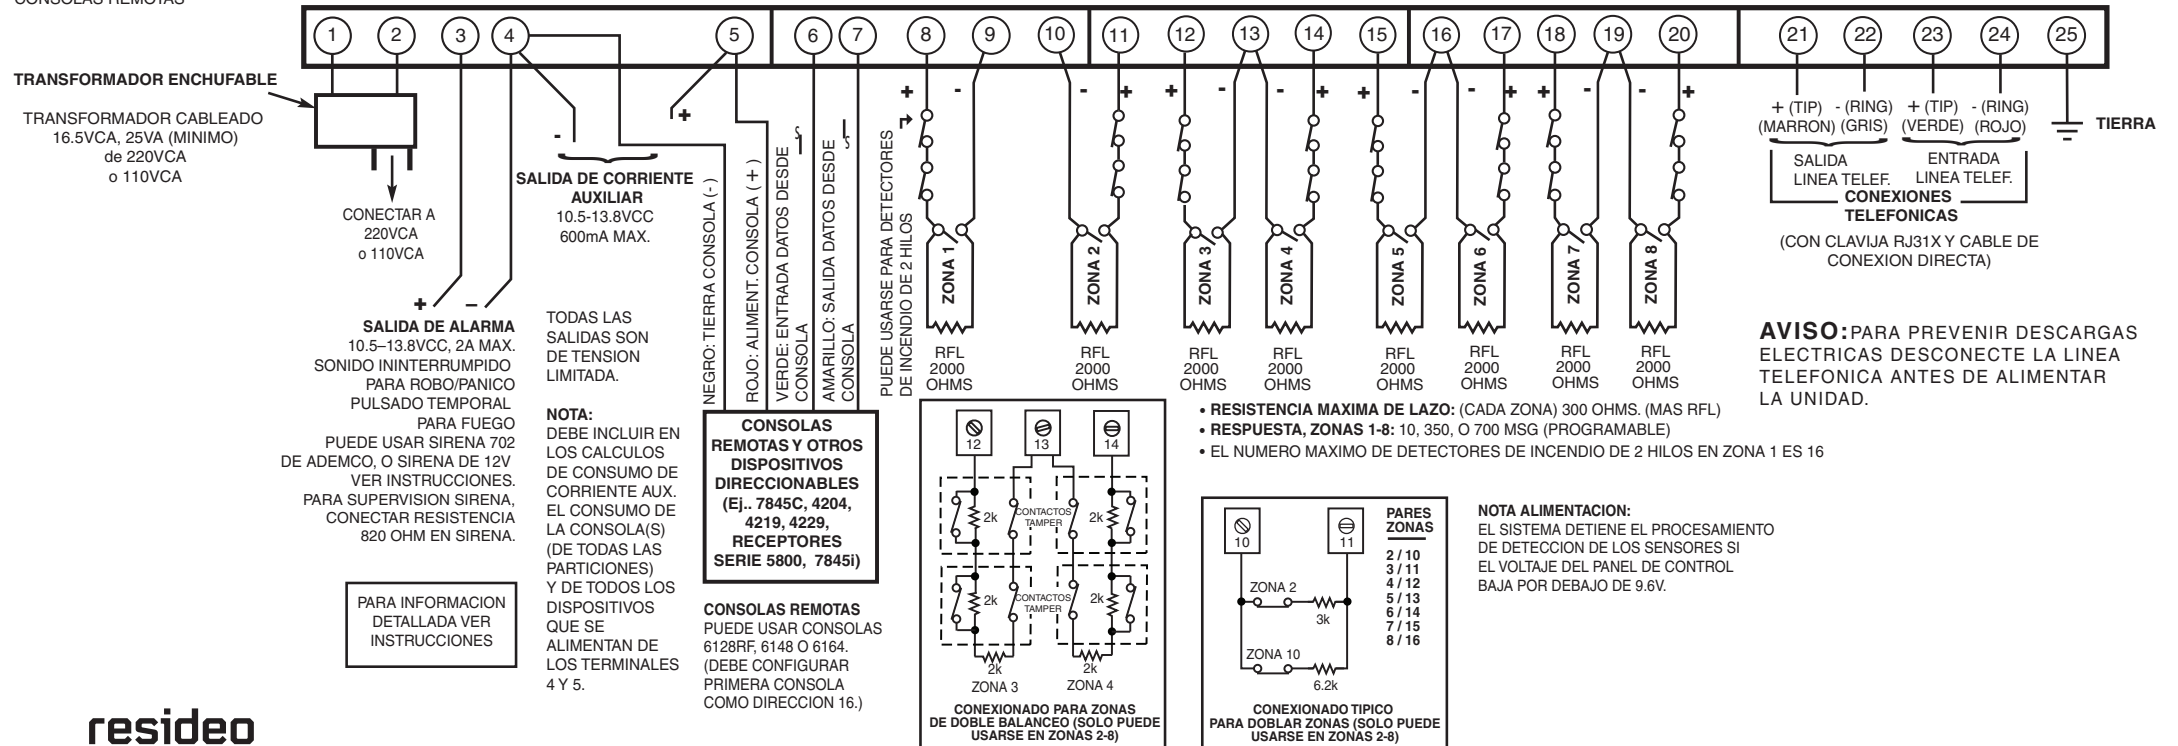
CONSOLAS REMOTAS

1 2 3 4 5 6 7 8 9 10 11 12 13 14 15 16 17 18 19 20 21 22 23 24 25

TRANSFORMADOR ENCHUFABLE

TRANSFORMADOR CABLEADO 16.5VCA, 25VA (MINIMO) de 220VCA o 110VCA

CONECTAR A 220VCA o 110VCA

- +

SALIDA DE CORRIENTE AUXILIAR
10.5-13.8VCC
600mA MAX.

+ –

SALIDA DE ALARMA
10.5–13.8VCC, 2A MAX.
SONIDO ININTERRUMPIDO PARA ROBO/PANICO
PULSADO TEMPORAL PARA FUEGO
PUEDE USAR SIRENA 702 DE ADEMCO, O SIRENA DE 12V VER INSTRUCCIONES.
PARA SUPERVISION SIRENA, CONECTAR RESISTENCIA 820 OHM EN SIRENA.

PARA INFORMACION DETALLADA VER INSTRUCCIONES

TODAS LAS SALIDAS SON DE TENSION LIMITADA.

NOTA:
DEBE INCLUIR EN LOS CALCULOS DE CONSUMO DE CORRIENTE AUX. EL CONSUMO DE LA CONSOLA(S) (DE TODAS LAS PARTICIONES) Y DE TODOS LOS DISPOSITIVOS QUE SE ALIMENTAN DE LOS TERMINALES 4 Y 5.

NEGRO: TIERRA CONSOLA ( - )
ROJO: ALIMENT. CONSOLA ( + )
VERDE: ENTRADA DATOS DESDE CONSOLA
AMARILLO: SALIDA DATOS DESDE CONSOLA

CONSOLAS REMOTAS Y OTROS DISPOSITIVOS DIRECCIONABLES (Ej.. 7845C, 4204, 4219, 4229, RECEPTORES SERIE 5800, 7845i)

CONSOLAS REMOTAS
PUEDE USAR CONSOLAS 6128RF, 6148 O 6164. (DEBE CONFIGURAR PRIMERA CONSOLA COMO DIRECCION 16.)

PUEDE USARSE PARA DETECTORES DE INCENDIO DE 2 HILOS

+ - - + + - - + + - - + + - - +

ZONA 1 ZONA 2 ZONA 3 ZONA 4 ZONA 5 ZONA 6 ZONA 7 ZONA 8

RFL 2000 OHMS RFL 2000 OHMS RFL 2000 OHMS RFL 2000 OHMS RFL 2000 OHMS RFL 2000 OHMS RFL 2000 OHMS RFL 2000 OHMS

12 13 14
2k CONTACTOS TAMPER 2k
2k CONTACTOS TAMPER 2k
2k 2k
ZONA 3 ZONA 4
CONEXIONADO PARA ZONAS DE DOBLE BALANCEO (SOLO PUEDE USARSE EN ZONAS 2-8)

• RESISTENCIA MAXIMA DE LAZO: (CADA ZONA) 300 OHMS. (MAS RFL)
• RESPUESTA, ZONAS 1-8: 10, 350, O 700 MSG (PROGRAMABLE)
• EL NUMERO MAXIMO DE DETECTORES DE INCENDIO DE 2 HILOS EN ZONA 1 ES 16

10 11
ZONA 2 3k
ZONA 10 6.2k
PARES ZONAS
2 / 10
3 / 11
4 / 12
5 / 13
6 / 14
7 / 15
8 / 16
CONEXIONADO TIPICO PARA DOBLAR ZONAS (SOLO PUEDE USARSE EN ZONAS 2-8)

NOTA ALIMENTACION:
EL SISTEMA DETIENE EL PROCESAMIENTO DE DETECCION DE LOS SENSORES SI EL VOLTAJE DEL PANEL DE CONTROL BAJA POR DEBAJO DE 9.6V.

+ (TIP) - (RING) + (TIP) - (RING)
(MARRON) (GRIS) (VERDE) (ROJO)
SALIDA LINEA TELEF. ENTRADA LINEA TELEF.
CONEXIONES TELEFONICAS
(CON CLAVIJA RJ31X Y CABLE DE CONEXION DIRECTA)

TIERRA

AVISO: PARA PREVENIR DESCARGAS ELECTRICAS DESCONECTE LA LINEA TELEFONICA ANTES DE ALIMENTAR LA UNIDAD.

resideo